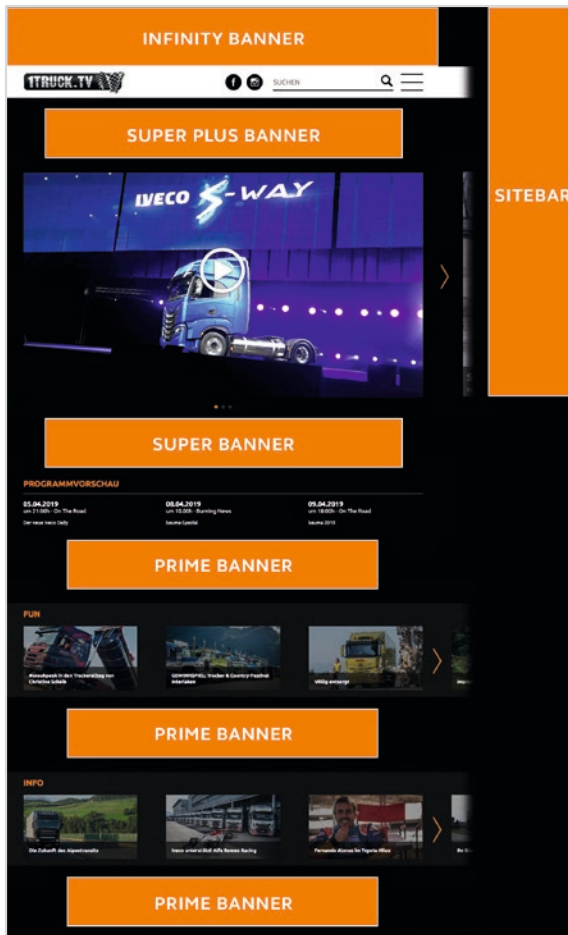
INFINITY BANNER

SITEBAR

1TRUCK.TV

SUCHEN

SUPER PLUS BANNER

IVECO S-WAY

SUPER BANNER

PROGRAMMVORSCHAU

05.04.2019
um 21:00h - On The Road
Der neue Iveco Daily

08.04.2019
um 10:00h - Burning News
bauma Spezial

09.04.2019
um 18:00h - On The Road
bauma 2019

PRIME BANNER

FUN

Monsterpeak in den Truckerkalender mit Christine Scholz

GEWINNSPIEL: Trucker & Country Festival Interlaken

Völlig verzerrt

PRIME BANNER

INFO

Die Zukunft des Alpentransits

Iveco unterstützt Alfa Romeo Racing

Fernando Alonso im Toyota Hilux

PRIME BANNER